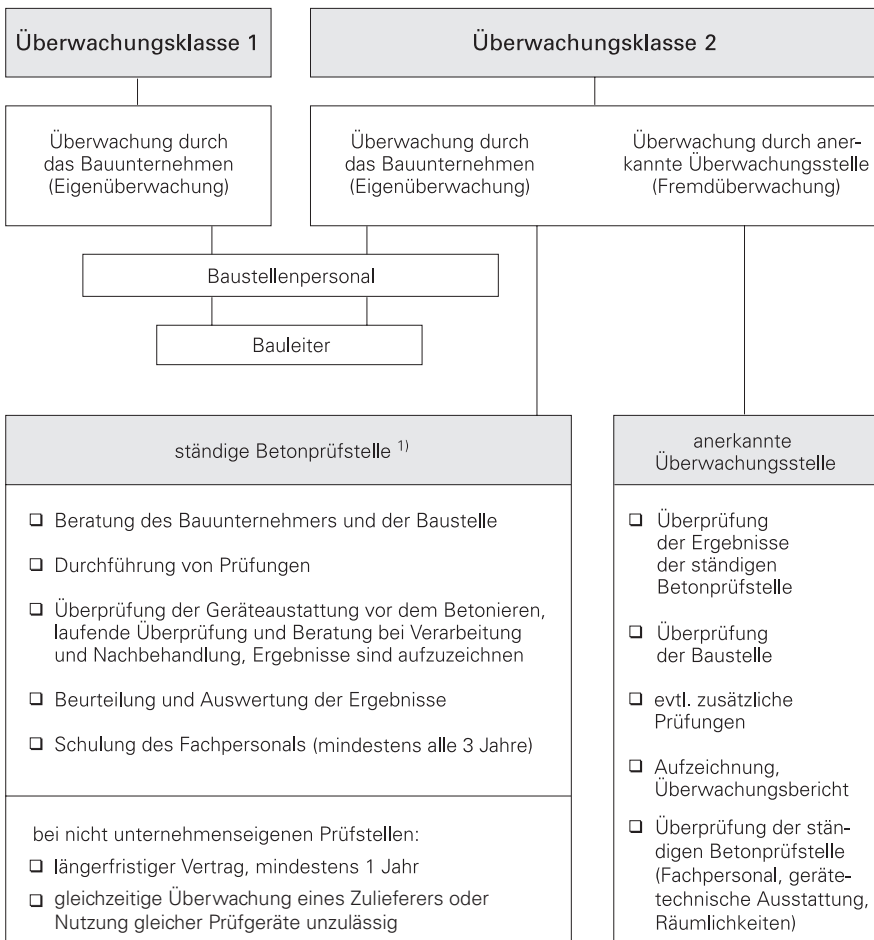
Überwachungsklasse 1

Überwachungsklasse 2

Überwachung durch das Bauunternehmen (Eigenüberwachung)

Überwachung durch das Bauunternehmen (Eigenüberwachung)

Überwachung durch anerkannte Überwachungsstelle (Fremdüberwachung)

Baustellenpersonal

Bauleiter

ständige Betonprüfstelle $^{1)}$

❑ Beratung des Bauunternehmers und der Baustelle

❑ Durchführung von Prüfungen

❑ Überprüfung der Geräteaustattung vor dem Betonieren, laufende Überprüfung und Beratung bei Verarbeitung und Nachbehandlung, Ergebnisse sind aufzuzeichnen

❑ Beurteilung und Auswertung der Ergebnisse

❑ Schulung des Fachpersonals (mindestens alle 3 Jahre)

bei nicht unternehmenseigenen Prüfstellen:

❑ längerfristiger Vertrag, mindestens 1 Jahr

❑ gleichzeitige Überwachung eines Zulieferers oder Nutzung gleicher Prüfgeräte unzulässig

anerkannte Überwachungsstelle

❑ Überprüfung der Ergebnisse der ständigen Betonprüfstelle

❑ Überprüfung der Baustelle

❑ evtl. zusätzliche Prüfungen

❑ Aufzeichnung, Überwachungsbericht

❑ Überprüfung der ständigen Betonprüfstelle (Fachpersonal, gerätetechnische Ausstattung, Räumlichkeiten)